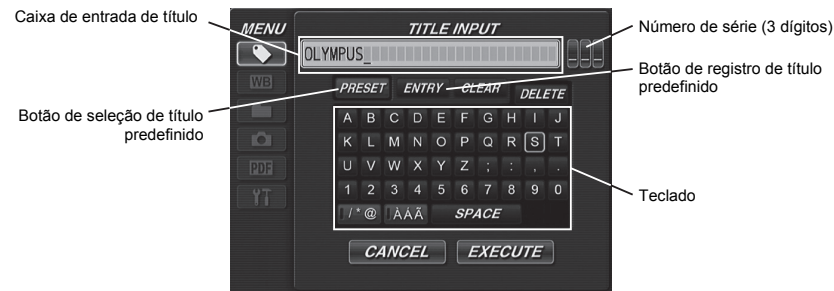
Caixa de entrada de título

MENU

TITLE INPUT

Número de série (3 dígitos)

OLYMPUS_

WB

PDF

PRESET ENTRY CLEAR DELETE

Botão de registro de título predefinido

Botão de seleção de título predefinido

A B C D E F G H I J
K L M N O P Q R S T
U V W X Y Z ; : , .
1 2 3 4 5 6 7 8 9 0
/ * @ À Á Ã SPACE

Teclado

CANCEL EXECUTE